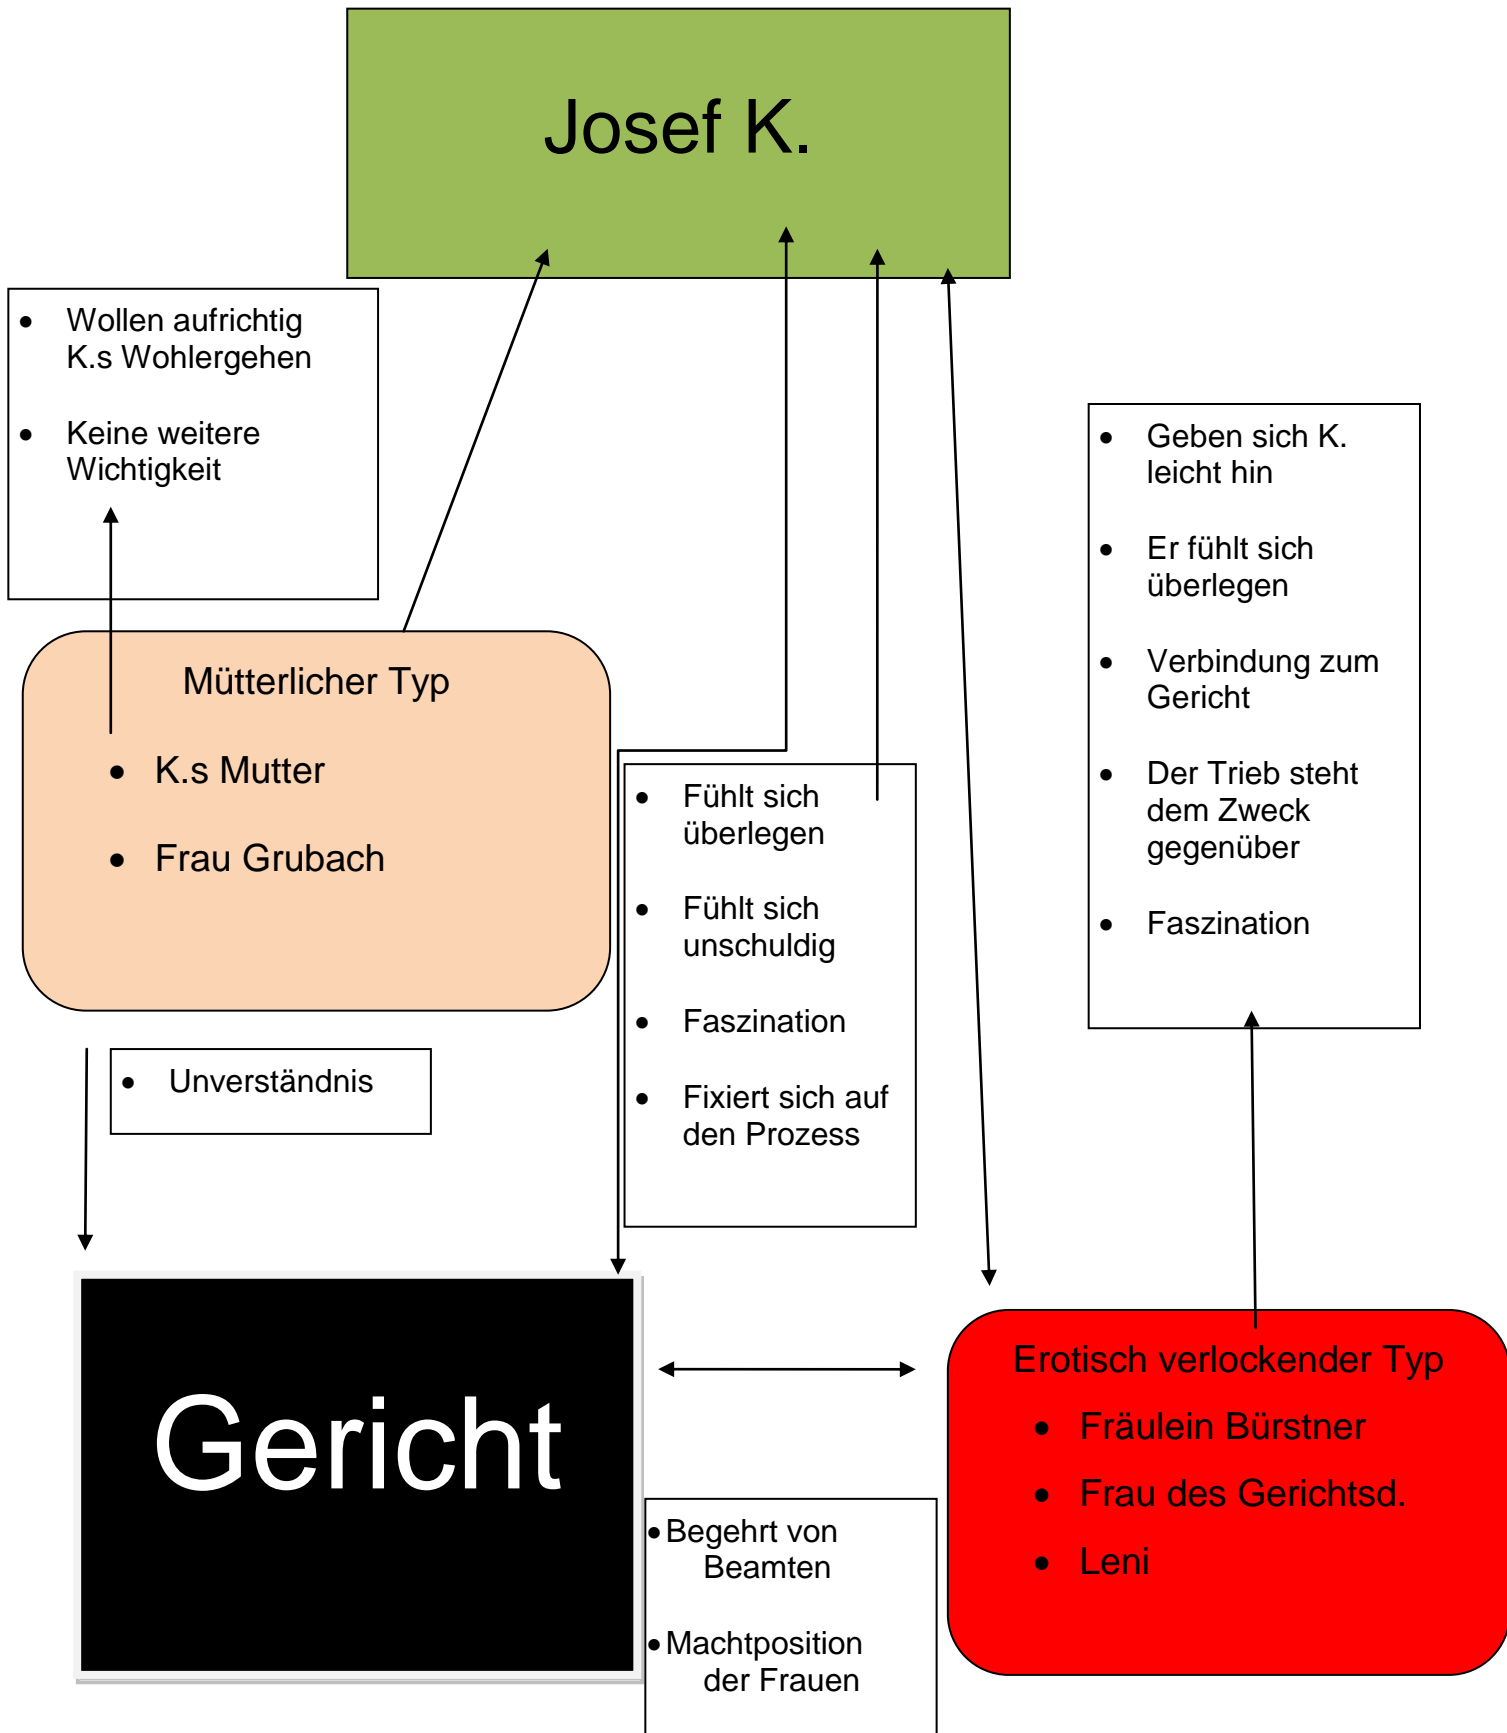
Josef K.

- Wollen aufrichtig K.s Wohlergehen
- Keine weitere Wichtigkeit

Mütterlicher Typ

- K.s Mutter
- Frau Grubach

- Unverständnis

- Fühlt sich überlegen
- Fühlt sich unschuldig
- Faszination
- Fixiert sich auf den Prozess

- Geben sich K. leicht hin
- Er fühlt sich überlegen
- Verbindung zum Gericht
- Der Trieb steht dem Zweck gegenüber
- Faszination

Gericht

- Begehrt von Beamten
- Machtposition der Frauen

Erotisch verlockender Typ

- Fräulein Bürstner
- Frau des Gerichtsd.
- Leni